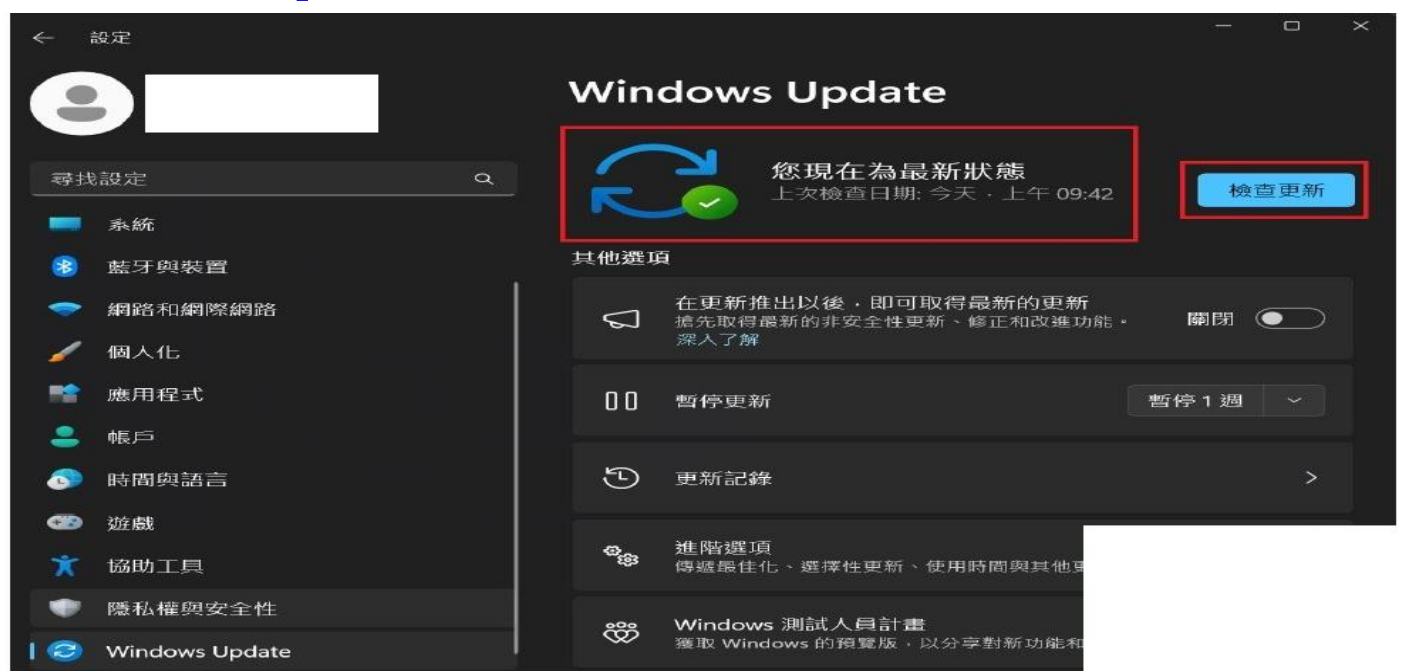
設定

尋找設定

系統

藍牙與裝置

網路和網際網路

個人化

應用程式

帳戶

時間與語言

遊戲

協助工具

隱私權與安全性

Windows Update

Windows Update

您現在為最新狀態
上次檢查日期: 今天，上午 09:42

檢查更新

其他選項

在更新推出以後，即可取得最新的更新
搶先取得最新的非安全性更新、修正和改進功能。
深入了解

關閉

暫停更新

暫停 1 週

更新記錄

進階選項
傳遞最佳化、選擇性更新、使用時間與其他更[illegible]

Windows 測試人員計畫
獲取 Windows 的預覽版，以分享對新功能和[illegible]